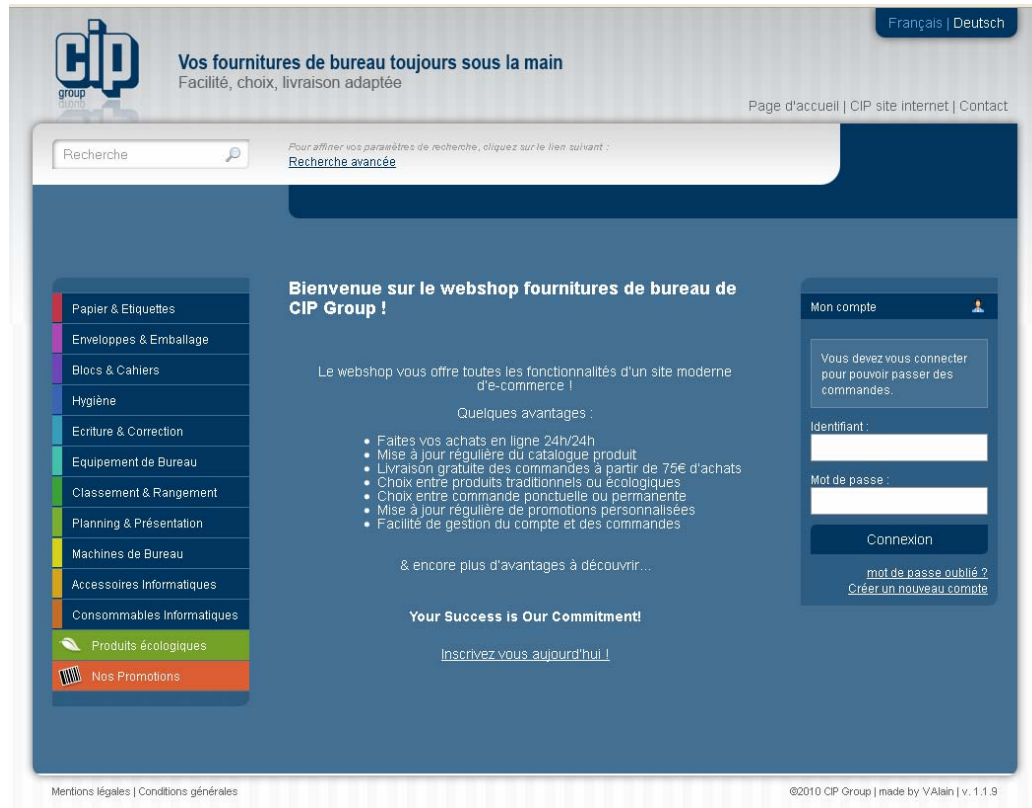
Français | Deutsch

cip group dubrio

Vos fournitures de bureau toujours sous la main
Facilité, choix, livraison adaptée

Page d'accueil | CIP site internet | Contact

Recherche

Pour affiner vos paramètres de recherche, cliquez sur le lien suivant :
Recherche avancée

Papier & Etiquettes
Enveloppes & Emballage
Blocs & Cahiers
Hygiène
Ecriture & Correction
Equipement de Bureau
Classement & Rangement
Planning & Présentation
Machines de Bureau
Accessoires Informatiques
Consommables Informatiques
Produits écologiques
Nos Promotions

Bienvenue sur le webshop fournitures de bureau de CIP Group !

Le webshop vous offre toutes les fonctionnalités d'un site moderne d'e-commerce !

Quelques avantages :

- Faites vos achats en ligne 24h/24h
- Mise à jour régulière du catalogue produit
- Livraison gratuite des commandes à partir de 75€ d'achats
- Choix entre produits traditionnels ou écologiques
- Choix entre commande ponctuelle ou permanente
- Mise à jour régulière de promotions personnalisées
- Facilité de gestion du compte et des commandes

& encore plus d'avantages à découvrir...

Your Success is Our Commitment!

Inscrivez vous aujourd'hui !

Mon compte

Vous devez vous connecter pour pouvoir passer des commandes.

Identifiant :

Mot de passe :

Connexion

mot de passe oublié ?
Créer un nouveau compte

Mentions légales | Conditions générales

©2010 CIP Group | made by VAlain | v. 1.1.9